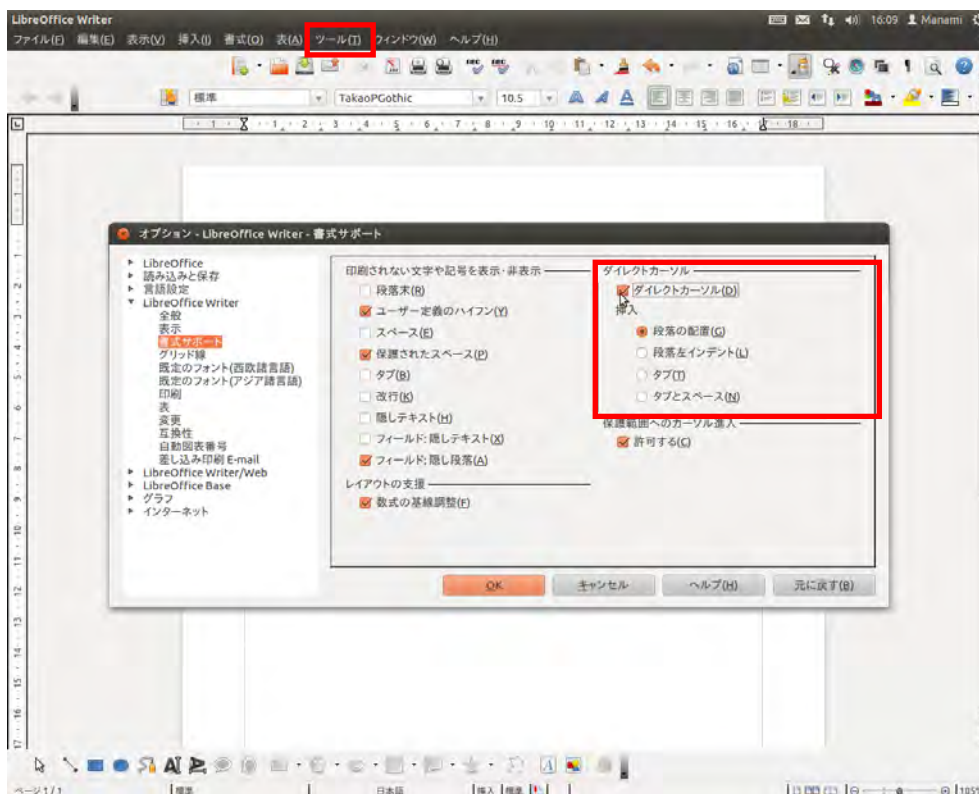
LibreOffice Writer

16:09 Manami

ファイル(F) 編集(E) 表示(V) 挿入(I) 書式(O) 表(A) ツール(T) ウィンドウ(W) ヘルプ(H)

標準

TakaoPGothic

10.5

オプション - LibreOffice Writer - 書式サポート

LibreOffice
読み込みと保存
言語設定
LibreOffice Writer
全般
表示
書式サポート
グリッド線
既定のフォント(西欧諸言語)
既定のフォント(アジア諸言語)
印刷
表
変更
互換性
自動図表番号
差し込み印刷 E-mail
LibreOffice Writer/Web
LibreOffice Base
グラフ
インターネット

印刷されない文字や記号を表示・非表示
段落末(F)
ユーザー定義のハイフン(Y)
スペース(E)
保護されたスペース(P)
タブ(B)
改行(K)
隠しテキスト(H)
フィールド: 隠しテキスト(X)
フィールド: 隠し段落(A)

レイアウトの支援
数式の基線調整(F)

ダイレクトカーソル
ダイレクトカーソル(D)
挿入
段落の配置(G)
段落左インデント(L)
タブ(T)
タブとスペース(N)

保護範囲へのカーソル進入
許可する(C)

OK
キャンセル
ヘルプ(H)
元に戻す(R)

ページ 1 / 1
標準
日本語
挿入
標準